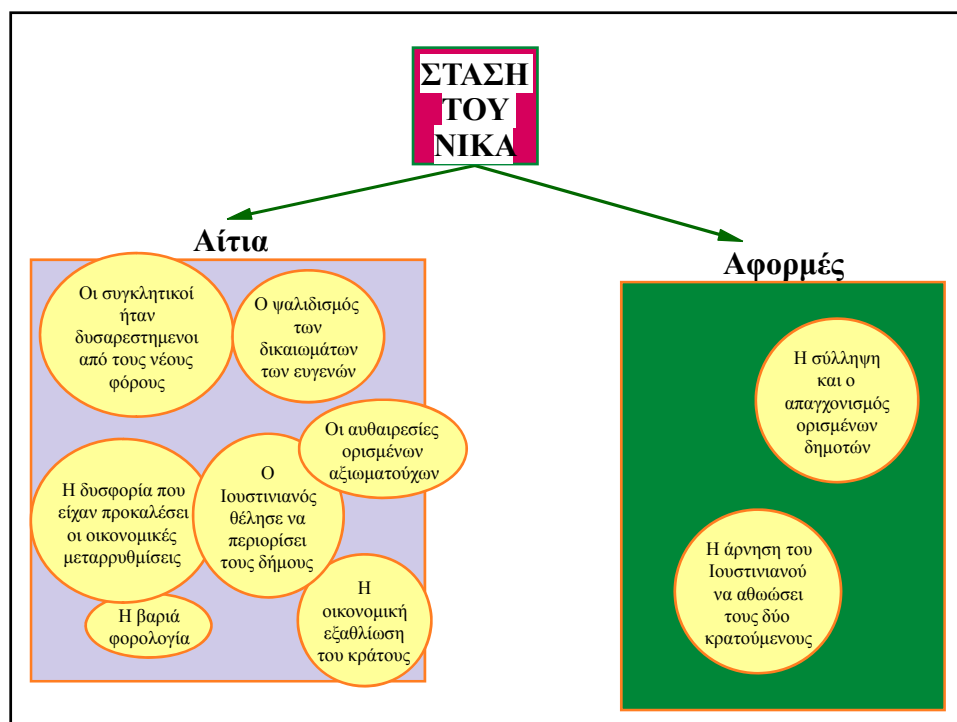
ΣΤΑΣΗ ΤΟΥ ΝΙΚΑ

Αίτια

Οι συγκλητικοί ήταν δυσαρεστημενοι από τους νέους φόρους

Ο ψαλιδισμός των δικαιωμάτων των ευγενών

Οι αυθαιρεσίες ορισμένων αξιωματούχων

Η δυσφορία που είχαν προκαλέσει οι οικονομικές μεταρρυθμίσεις

Ο Ιουστινιανός θέλησε να περιορίσει τους δήμους

Η βαριά φορολογία

Η οικονομική εξαθλίωση του κράτους

Αφορμές

Η σύλληψη και ο απαγχονισμός ορισμένων δημοτών

Η άρνηση του Ιουστινιανού να αθωώσει τους δύο κρατούμενους